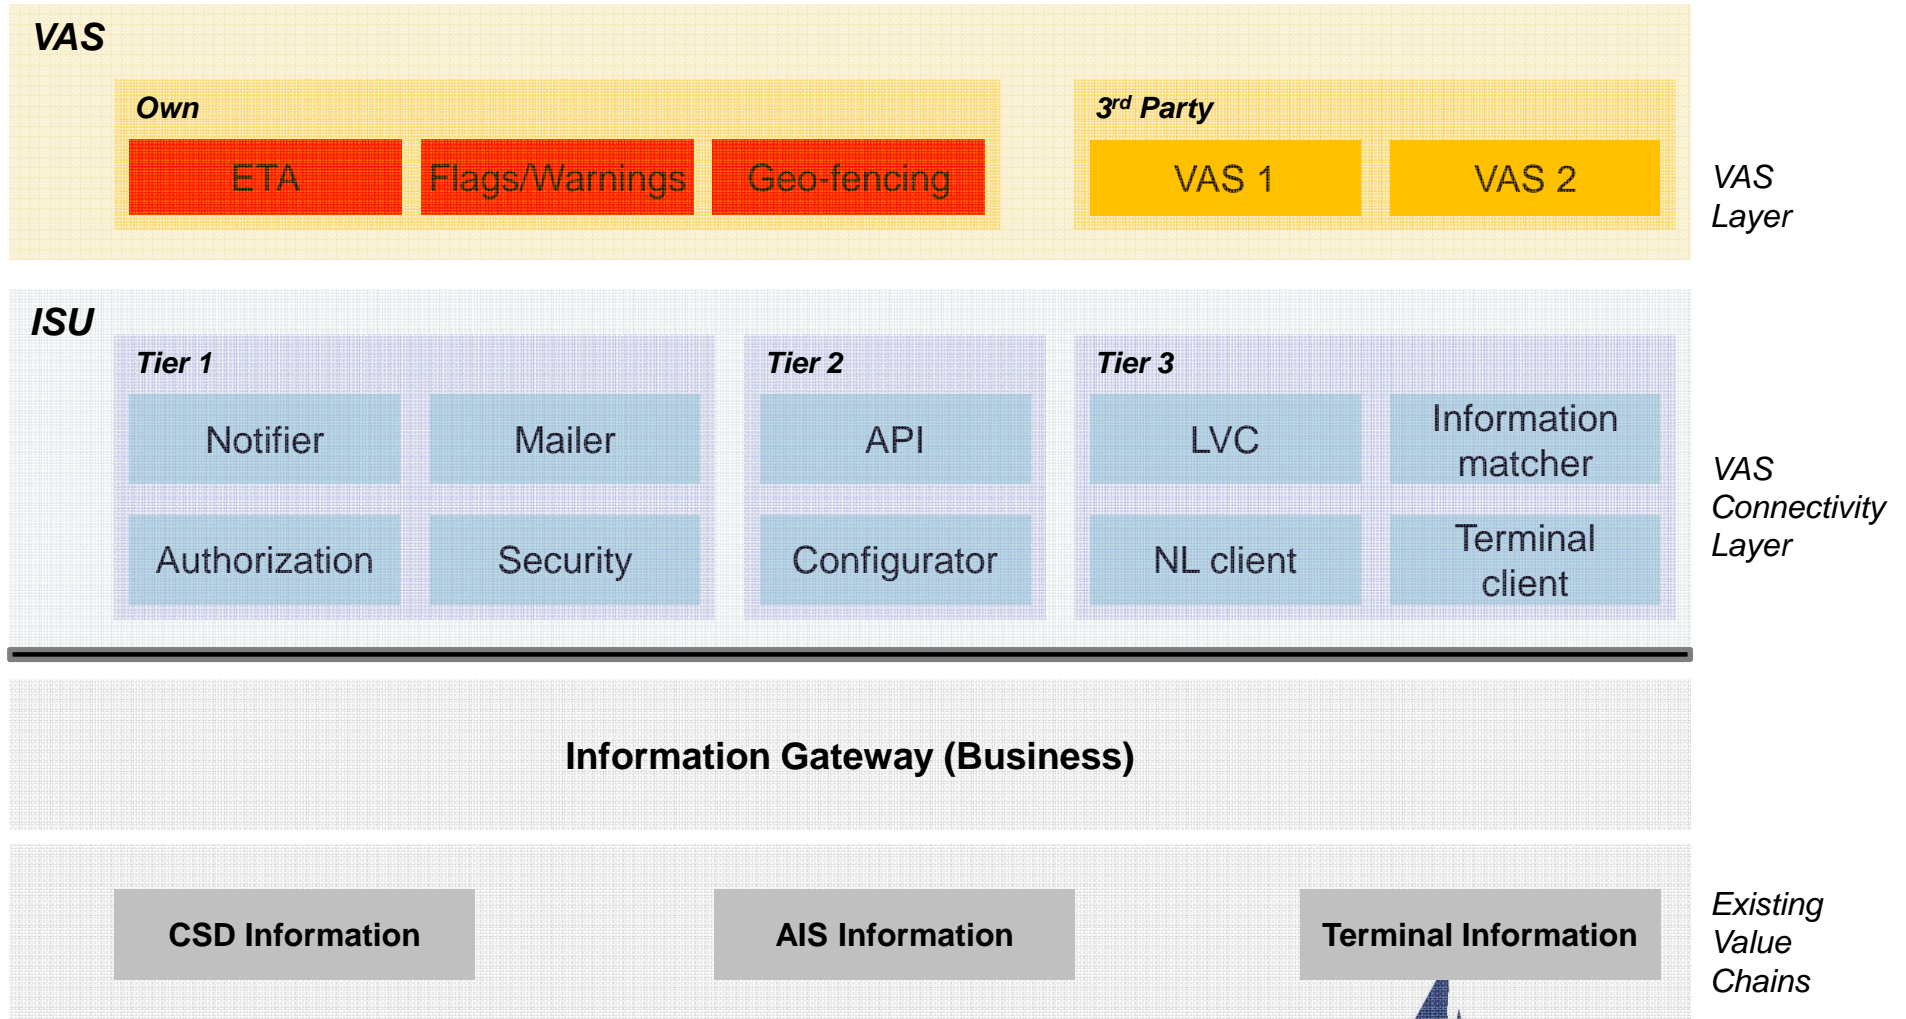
VAS

Own

ETA

Flags/Warnings

Geo-fencing

3$^{rd}$ Party

VAS 1

VAS 2

VAS Layer

ISU

Tier 1

Notifier

Mailer

Authorization

Security

Tier 2

API

Configurator

Tier 3

LVC

Information matcher

NL client

Terminal client

VAS Connectivity Layer

Information Gateway (Business)

CSD Information

AIS Information

Terminal Information

Existing Value Chains